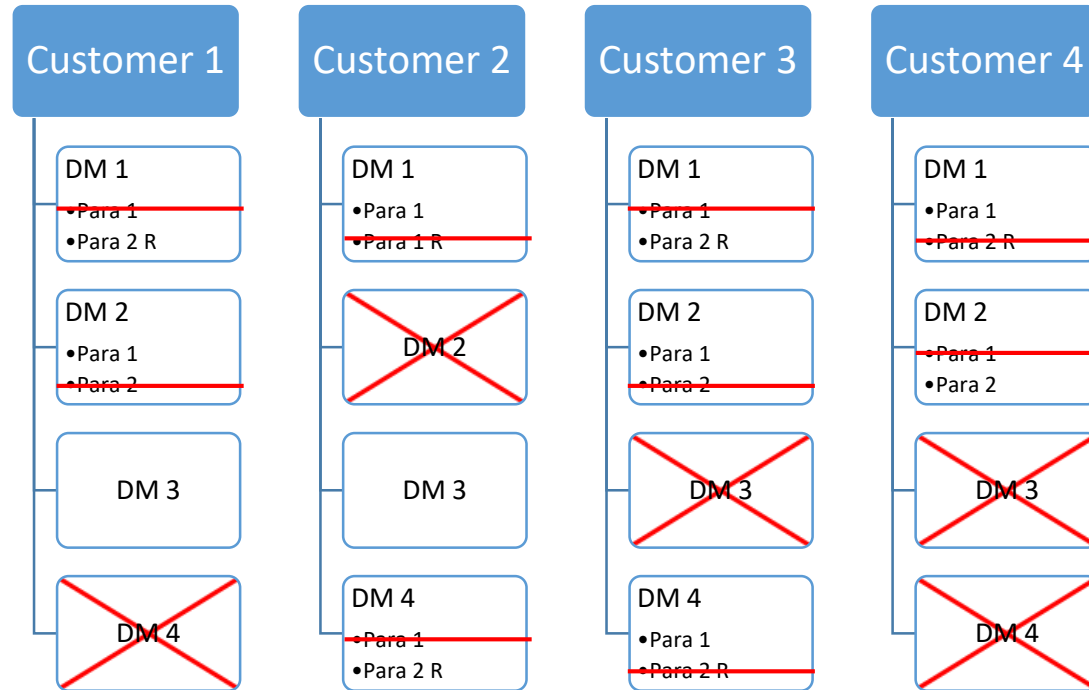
Customer 1

DM 1
•Para 1
•Para 2 R

DM 2
•Para 1
•Para 2

DM 3

DM 4

Customer 2

DM 1
•Para 1
•Para 1 R

DM 2

DM 3

DM 4
•Para 1
•Para 2 R

Customer 3

DM 1
•Para 1
•Para 2 R

DM 2
•Para 1
•Para 2

DM 3

DM 4
•Para 1
•Para 2 R

Customer 4

DM 1
•Para 1
•Para 2 R

DM 2
•Para 1
•Para 2

DM 3

DM 4